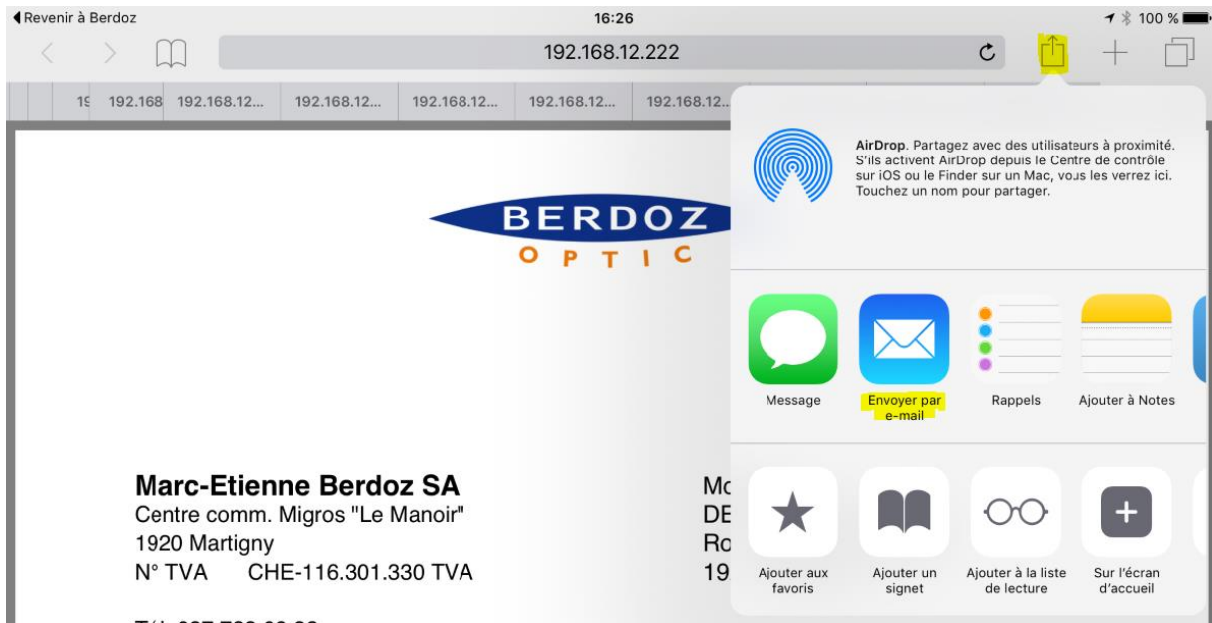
◀ Revenir à Berdoz 16:26 100 %

192.168.12.222

19 192.168 192.168.12... 192.168.12... 192.168.12... 192.168.12... 192.168.12...

BERDOZ
OPTIC

AirDrop. Partagez avec des utilisateurs à proximité. S'ils activent AirDrop depuis le Centre de contrôle sur iOS ou le Finder sur un Mac, vous les verrez ici. Touchez un nom pour partager.

Message
Envoyer par e-mail
Rappels
Ajouter à Notes

Ajouter aux favoris
Ajouter un signet
Ajouter à la liste de lecture
Sur l'écran d'accueil

Marc-Etienne Berdoz SA
Centre comm. Migros "Le Manoir"
1920 Martigny
N° TVA CHE-116.301.330 TVA

Mo
DE
Ro
19

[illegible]